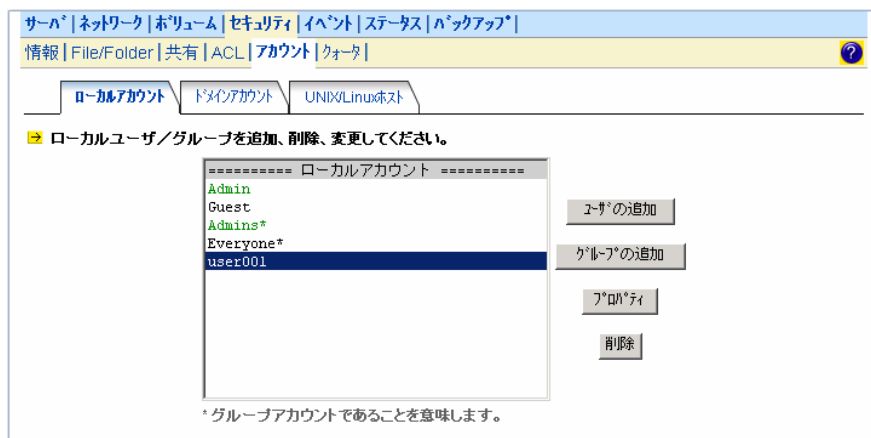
サーバ | ネットワーク | ボリューム | セキュリティ | イベント | ステータス | バックアップ |
情報 | File/Folder | 共有 | ACL | アカウント | クォータ |

ローカルアカウント
ドメインアカウント
UNIX/Linuxホスト

ローカルユーザ/グループを追加、削除、変更してください。

========== ローカルアカウント ==========
Admin
Guest
Admins*
Everyone*
user001

ユーザの追加
グループの追加
プロパティ
削除

* グループアカウントであることを意味します。